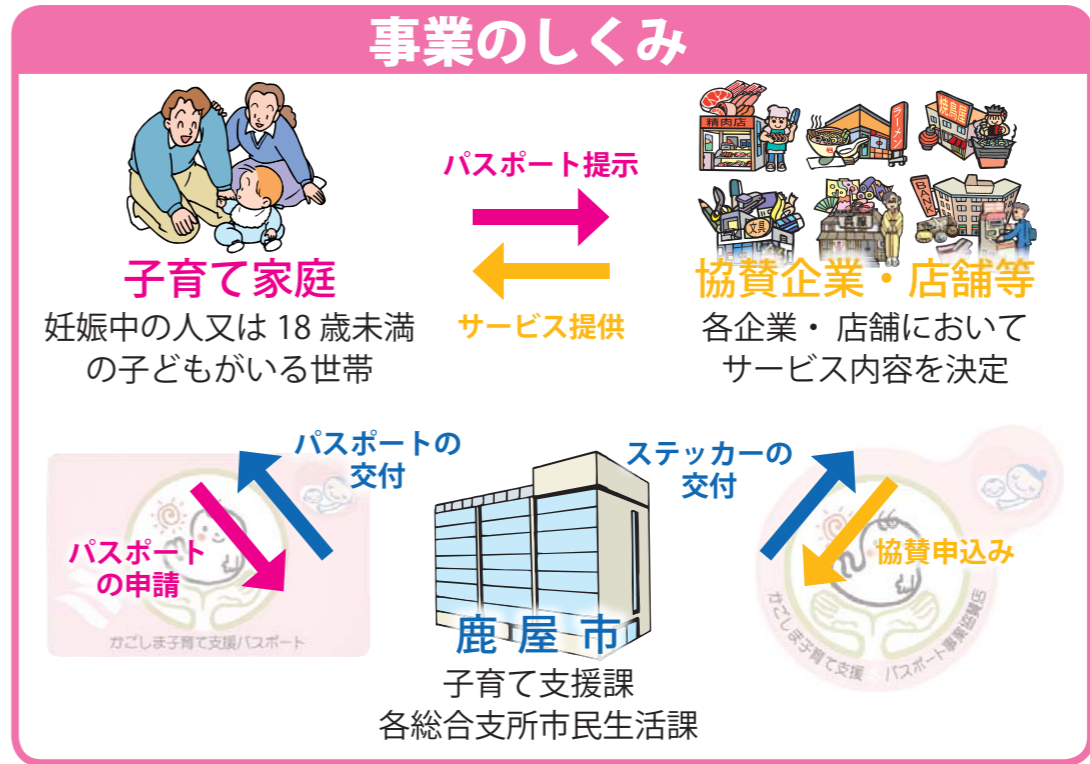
事業のしくみ

パスポート提示

サービス提供

子育て家庭
妊娠中の人又は 18 歳未満の子どもがいる世帯

精肉店

ラーメン

焼鳥屋

文具

協賛企業・店舗等
各企業・店舗においてサービス内容を決定

パスポートの交付

パスポートの申請

かごしま子育て支援パスポート

ステッカーの交付

協賛申込み

かごしま子育て支援 パスポート事業協賛店

鹿屋市
子育て支援課
各総合支所市民生活課